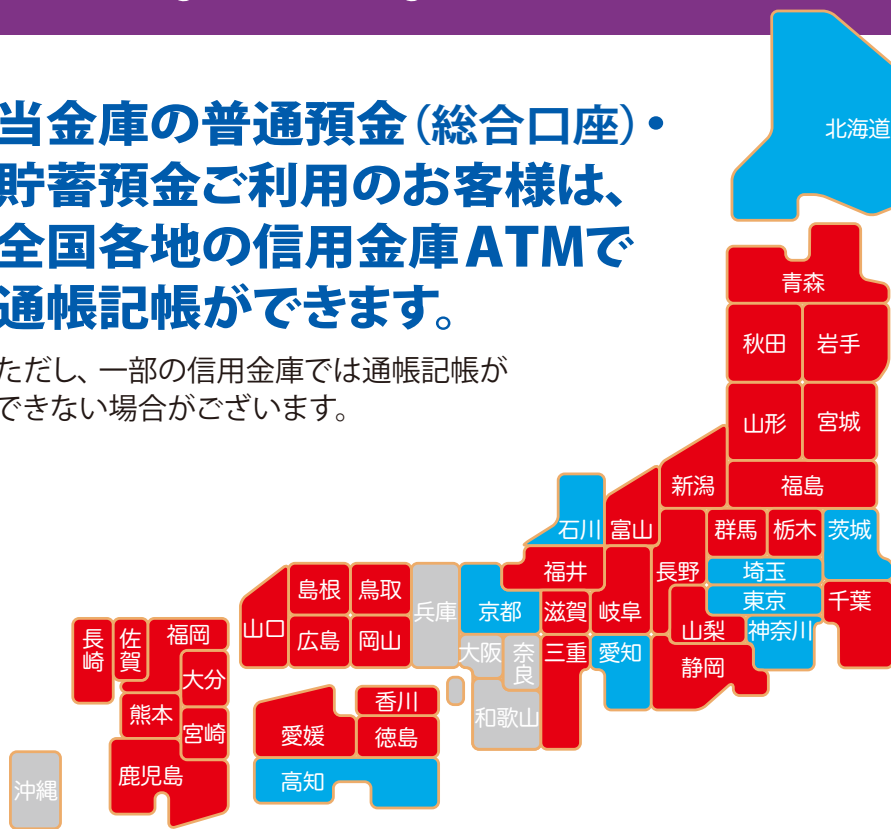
当金庫の普通預金（総合口座）・貯蓄預金ご利用のお客様は、全国各地の信用金庫ATMで通帳記帳ができます。

ただし、一部の信用金庫では通帳記帳ができない場合がございます。

北海道
青森
秋田
岩手
山形
宮城
新潟
福島
石川
富山
群馬
栃木
茨城
福井
長野
埼玉
島根
鳥取
兵庫
京都
滋賀
岐阜
東京
千葉
山口
広島
岡山
山梨
神奈川
大阪
奈良
三重
愛知
静岡
長崎
佐賀
福岡
大分
熊本
宮崎
香川
愛媛
徳島
和歌山
鹿児島
高知
沖縄